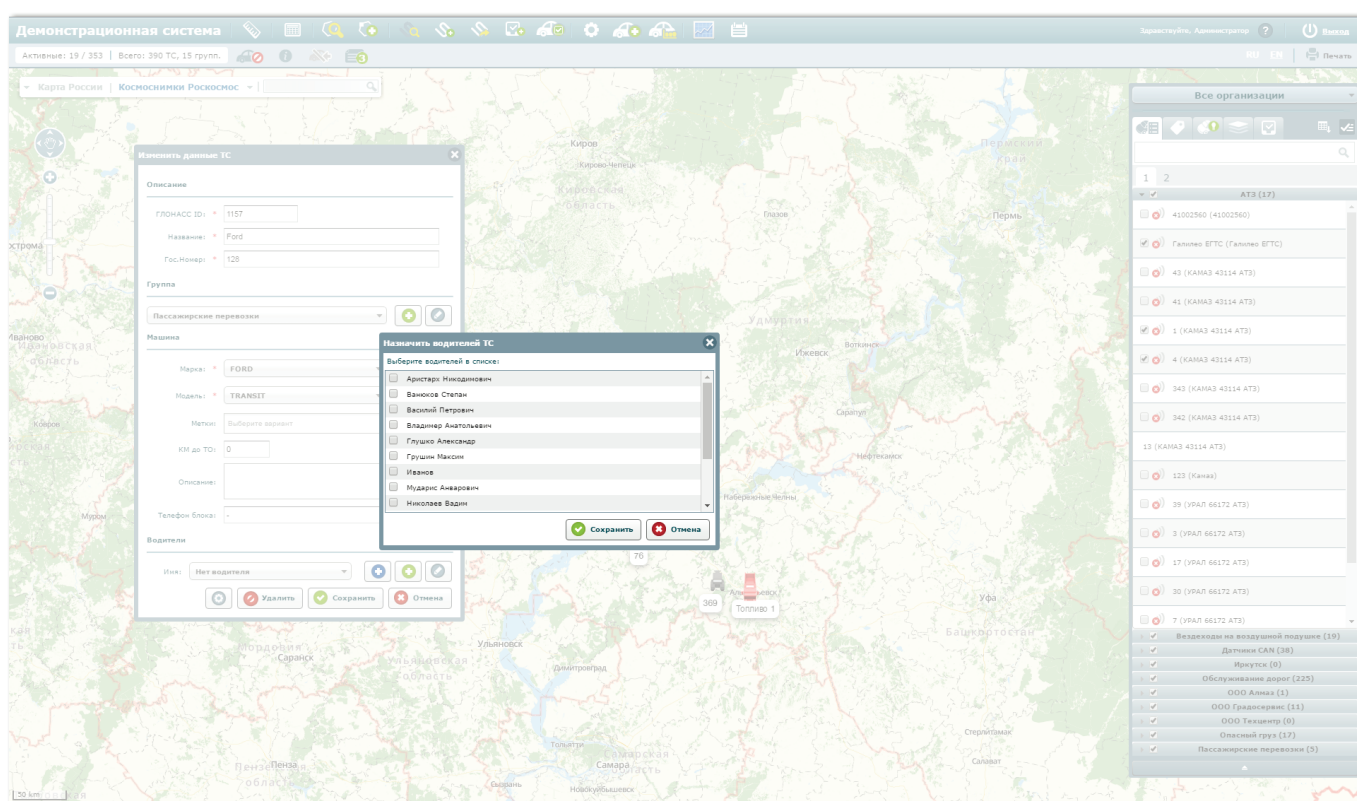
Демонстрационная система

Здравствуйте, Администратор ? Выход

Активные: 19 / 353 | Всего: 390 ТС, 15 групп.

RU EN Печать

Карта России | Космоснимки Роскосмос

Изменить данные ТС

Описание

ГЛОНАСС ID: * 1157

Название: * Ford

Гос.Номер: * 128

Группа

Пассажирские перевозки

Машина

Марка: * FORD

Модель: * TRANSIT

Метки: Выберите вариант

КМ до ТО: 0

Описание:

Телефон блока: -

Водители

Имя: Нет водителя

Удалить Сохранить Отмена

Назначить водителей ТС

Выберите водителей в списке:

Аристарх Никодимович
Ванюков Степан
Василий Петрович
Владимир Анатольевич
Глушко Александр
Грушин Максим
Иванов
Мударис Анварович
Николаев Вадим

Сохранить Отмена

Все организации

1 2

АТЗ (17)
41002560 (41002560)
Галилео БГТС (Галилео БГТС)
43 (КАМАЗ 43114 АТЗ)
41 (КАМАЗ 43114 АТЗ)
1 (КАМАЗ 43114 АТЗ)
4 (КАМАЗ 43114 АТЗ)
343 (КАМАЗ 43114 АТЗ)
342 (КАМАЗ 43114 АТЗ)
13 (КАМАЗ 43114 АТЗ)
123 (Камаз)
39 (УРАЛ 66172 АТЗ)
3 (УРАЛ 66172 АТЗ)
17 (УРАЛ 66172 АТЗ)
30 (УРАЛ 66172 АТЗ)
7 (УРАЛ 66172 АТЗ)
Вездеходы на воздушной подушке (19)
Датчики CAN (38)
Иркутск (0)
Обслуживание дорог (225)
ООО Алмаз (1)
ООО Градосервис (11)
ООО Техцентр (0)
Опасный груз (17)
Пассажирские перевозки (5)

Киров
Кирово-Чепецк
Кировская область
Глазов
Пермь
Пермский край
Кострома
Иваново
Ивановская область
Ковров
Муром
Удмуртия
Ижевск
Воткинск
Сарапул
Нефтекамск
Набережные Челны
Альметьевск
76
369
Топливо 1
Уфа
Башкортостан
Мордовия
Саранск
Ульяновск
Ульяновская область
Димитровград
Тольятти
Самарская
Самара
Новокуйбышевск
Пенза
Пензенская область
Стерлитамак
Салават
50 km